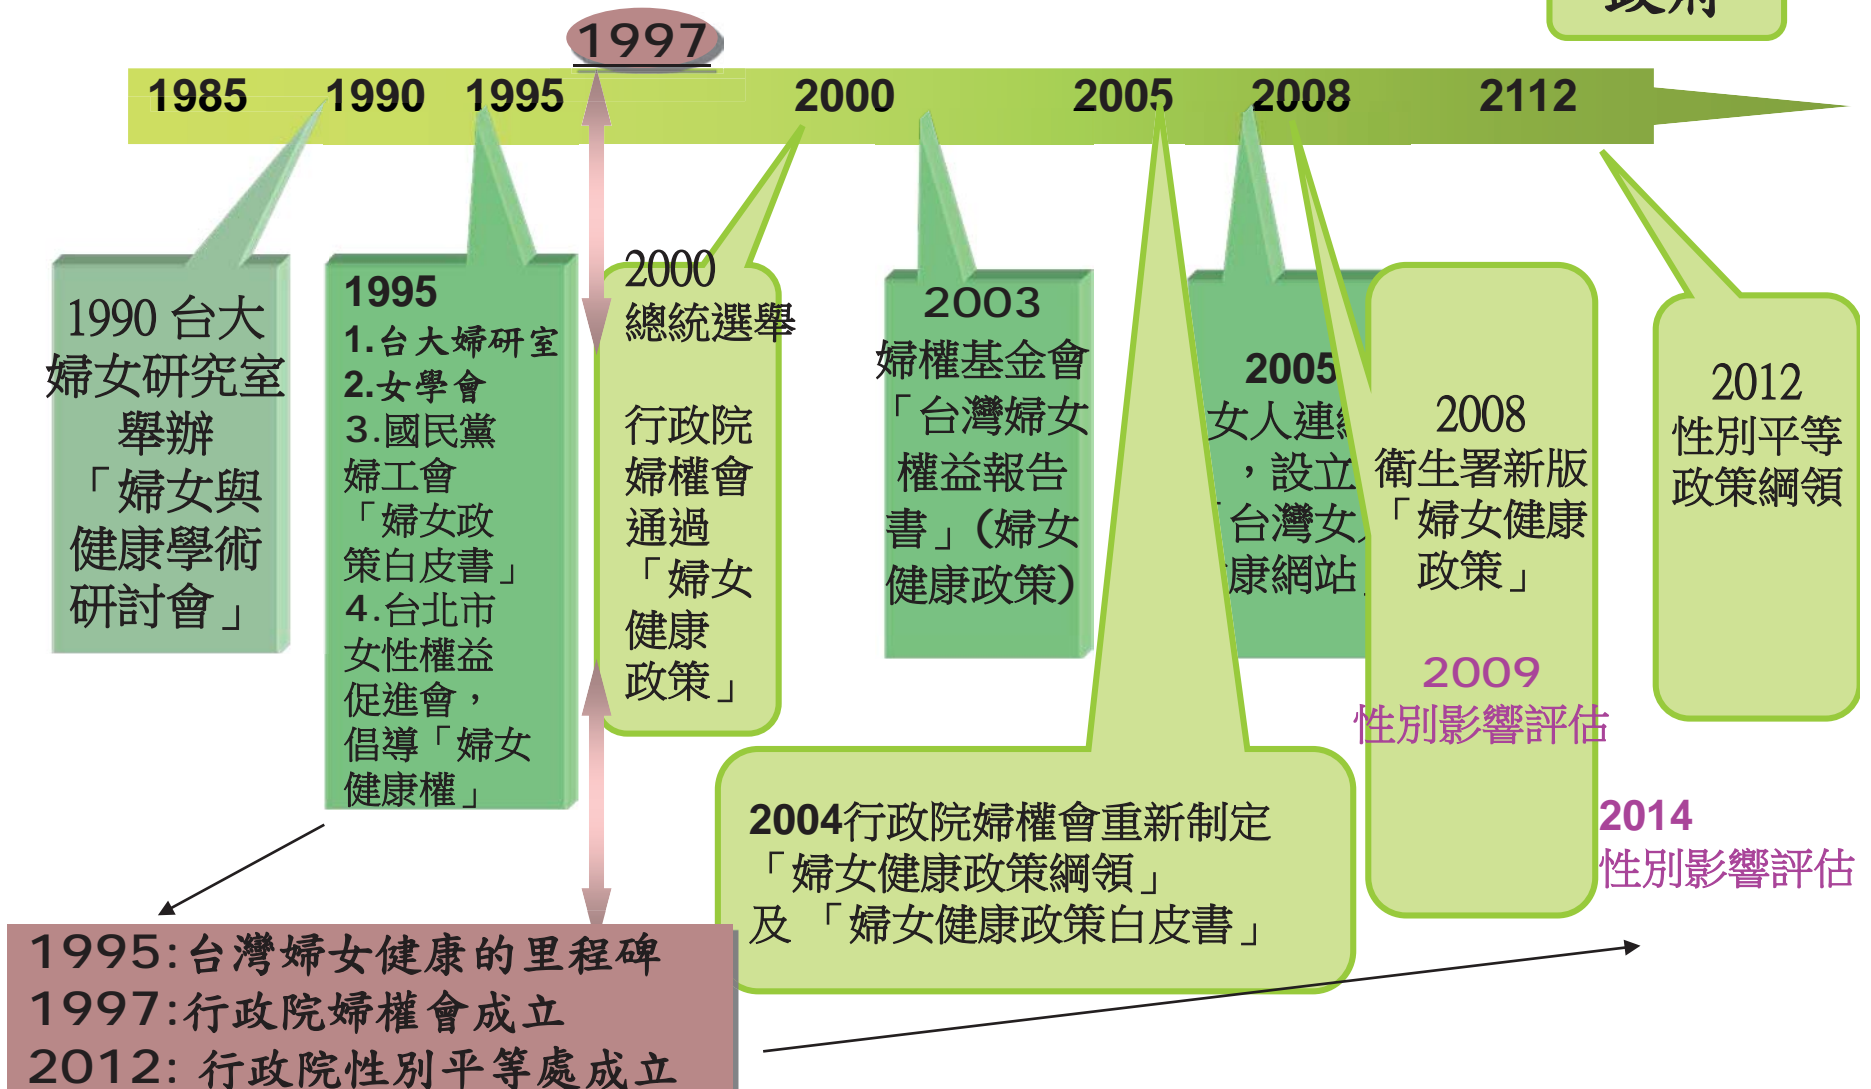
政府

1997

1985 1990 1995 2000 2005 2008 2112

1990 台大婦女研究室舉辦「婦女與健康學術研討會」

1995
1.台大婦研室
2.女學會
3.國民黨婦工會「婦女政策白皮書」
4.台北市女性權益促進會，倡導「婦女健康權」

2000
總統選舉

行政院婦權會通過「婦女健康政策」

2003
婦權基金會「台灣婦女權益報告書」(婦女健康政策)

2005
女人連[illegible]，設立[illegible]台灣女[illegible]康網站

2008
衛生署新版「婦女健康政策」

2009
性別影響評估

2012
性別平等政策綱領

2014
性別影響評估

2004行政院婦權會重新制定「婦女健康政策綱領」及「婦女健康政策白皮書」

1995:台灣婦女健康的里程碑
1997:行政院婦權會成立
2012: 行政院性別平等處成立